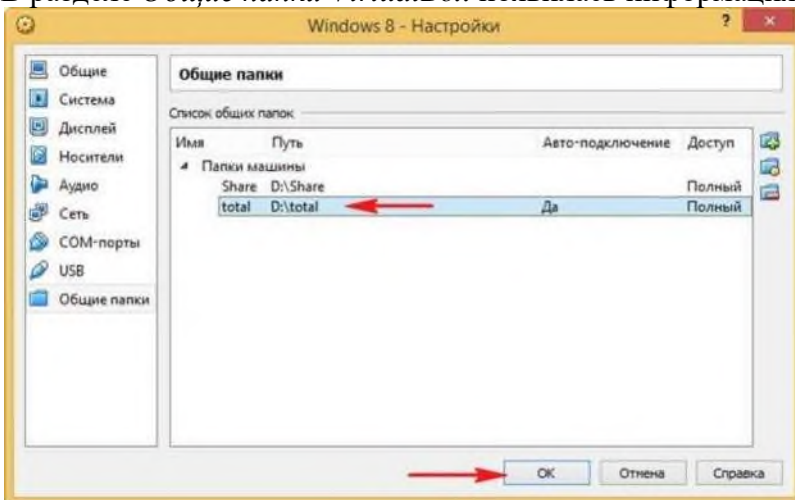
В разделе Общие папки VirtualBox появилась информация

Windows 8 - Настройки

?

Общие
Система
Дисплей
Носители
Аудио
Сеть
COM-порты
USB
Общие папки

Общие папки

Список общих папок

| Имя | Путь | Авто-подключение | Доступ |
|---|---|---|---|
| Папки машины | | | |
| Share | D:\Share | | Полный |
| total | D:\total | Да | Полный |

OK
Отмена
Справка